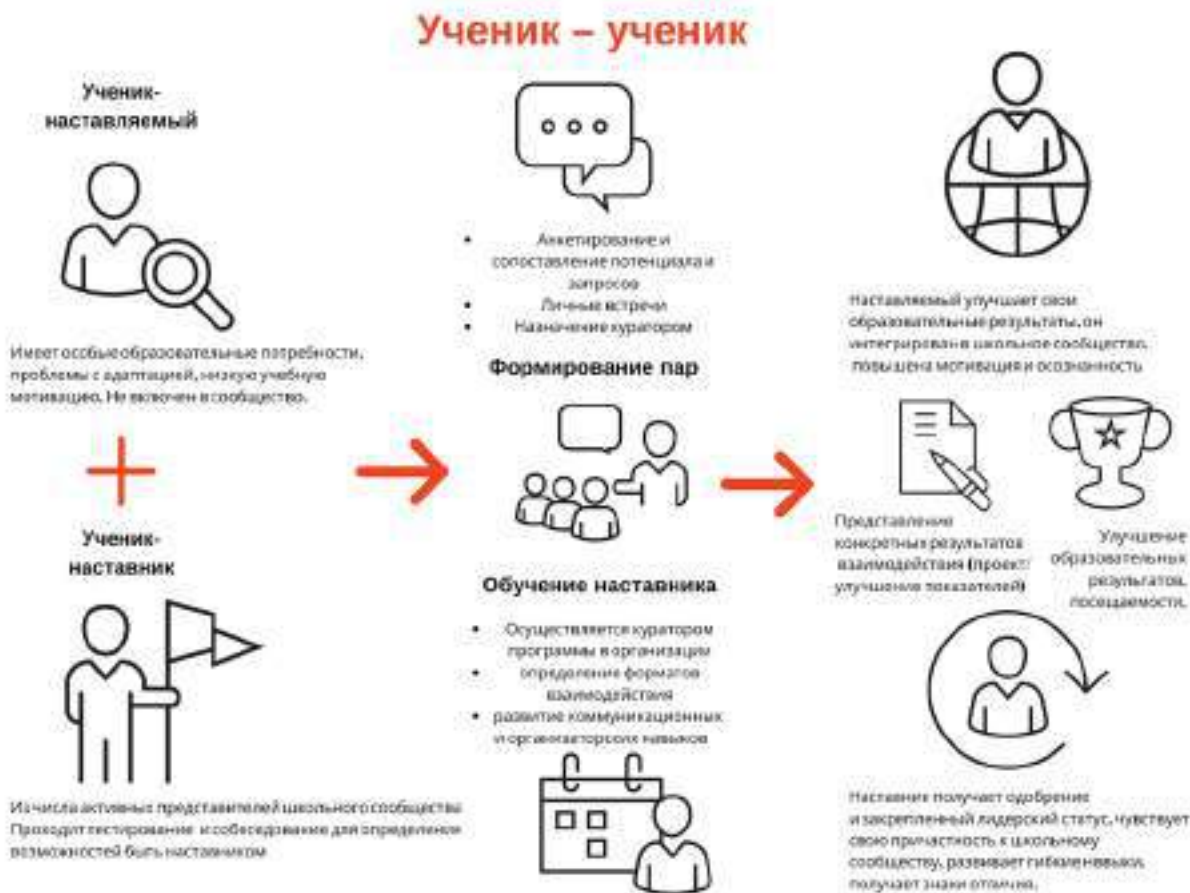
Ученик – ученик

Ученик-наставляемый

Имеет особые образовательные потребности, проблемы с адаптацией, низкую учебную мотивацию. Не включен в сообщество.

Ученик-наставник

Из числа активных представителей школьного сообщества. Проходит тестирование и собеседование для определения возможностей быть наставником

- Анкетирование и сопоставление потенциала и запросов
- Личные встречи
- Назначение куратором

Формирование пар

Обучение наставника

- Осуществляется куратором программы в организации
- определение форматов взаимодействия
- развитие коммуникационных и организаторских навыков

Наставляемый улучшает свои образовательные результаты, он интегрирован в школьное сообщество, повышена мотивация и осознанность

Представление конкретных результатов взаимодействия (проект, улучшение показателей)

Улучшение образовательных результатов, посещаемости.

Наставник получает одобрение и закрепленный лидерский статус, чувствует свою причастность к школьному сообществу, развивает гибкие навыки, получает знаки отличия.